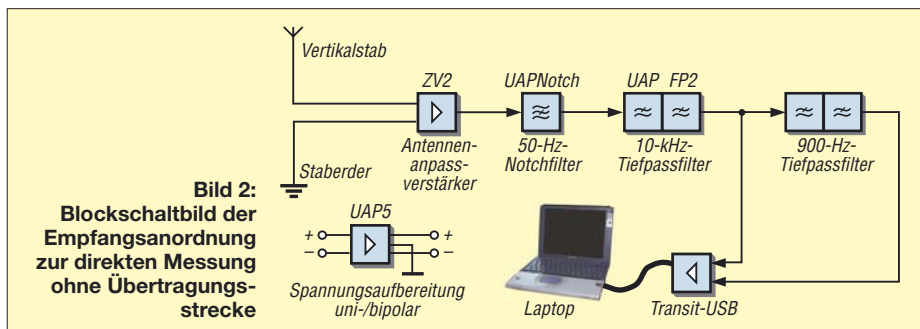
Vertikalstab

ZV2

UAPNotch

UAP FP2

Staberder

Antennenanpassverstärker

50-Hz-Notchfilter

10-kHz-Tiefpassfilter

900-Hz-Tiefpassfilter

**Bild 2: Blockschaltbild der Empfangsanordnung zur direkten Messung ohne Übertragungsstrecke**

UAP5

+ +
− −

Spannungsaufbereitung uni-/bipolar

Laptop

Transit-USB